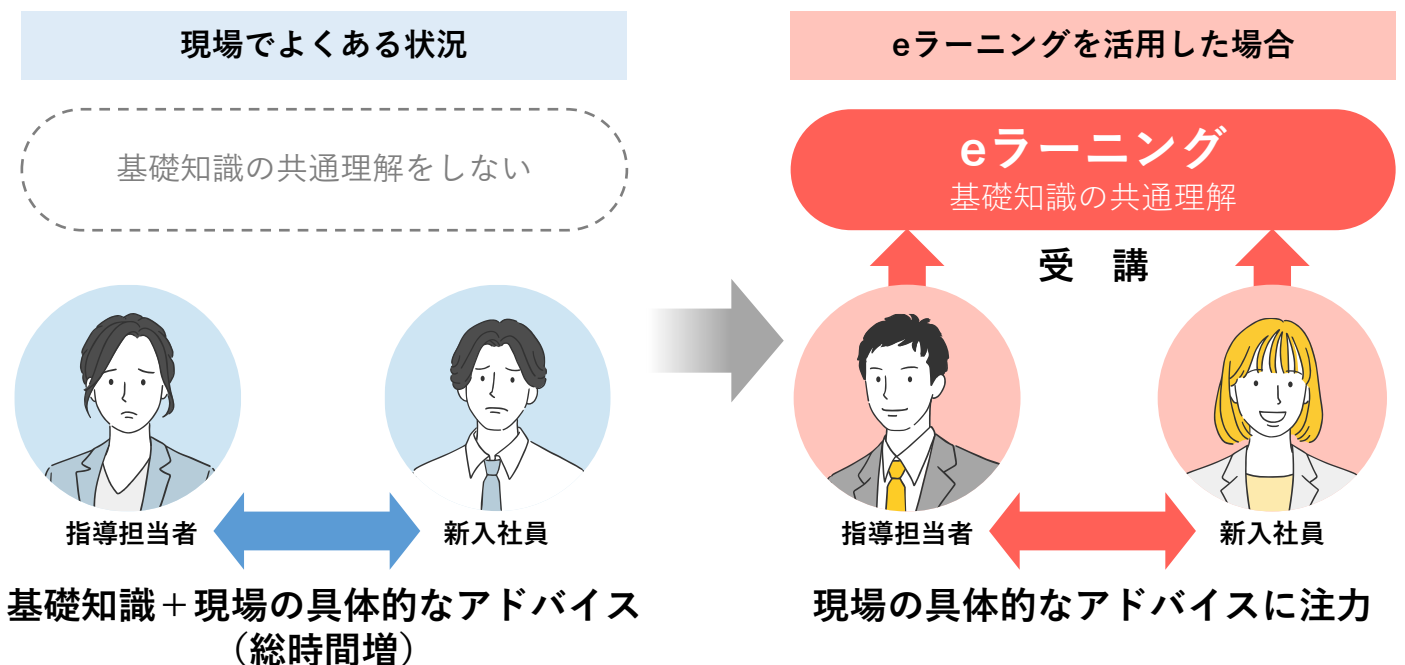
現場でよくある状況

基礎知識の共通理解をしない

指導担当者

新入社員

基礎知識＋現場の具体的なアドバイス
（総時間増）

eラーニングを活用した場合

eラーニング
基礎知識の共通理解

受　講

指導担当者

新入社員

現場の具体的なアドバイスに注力